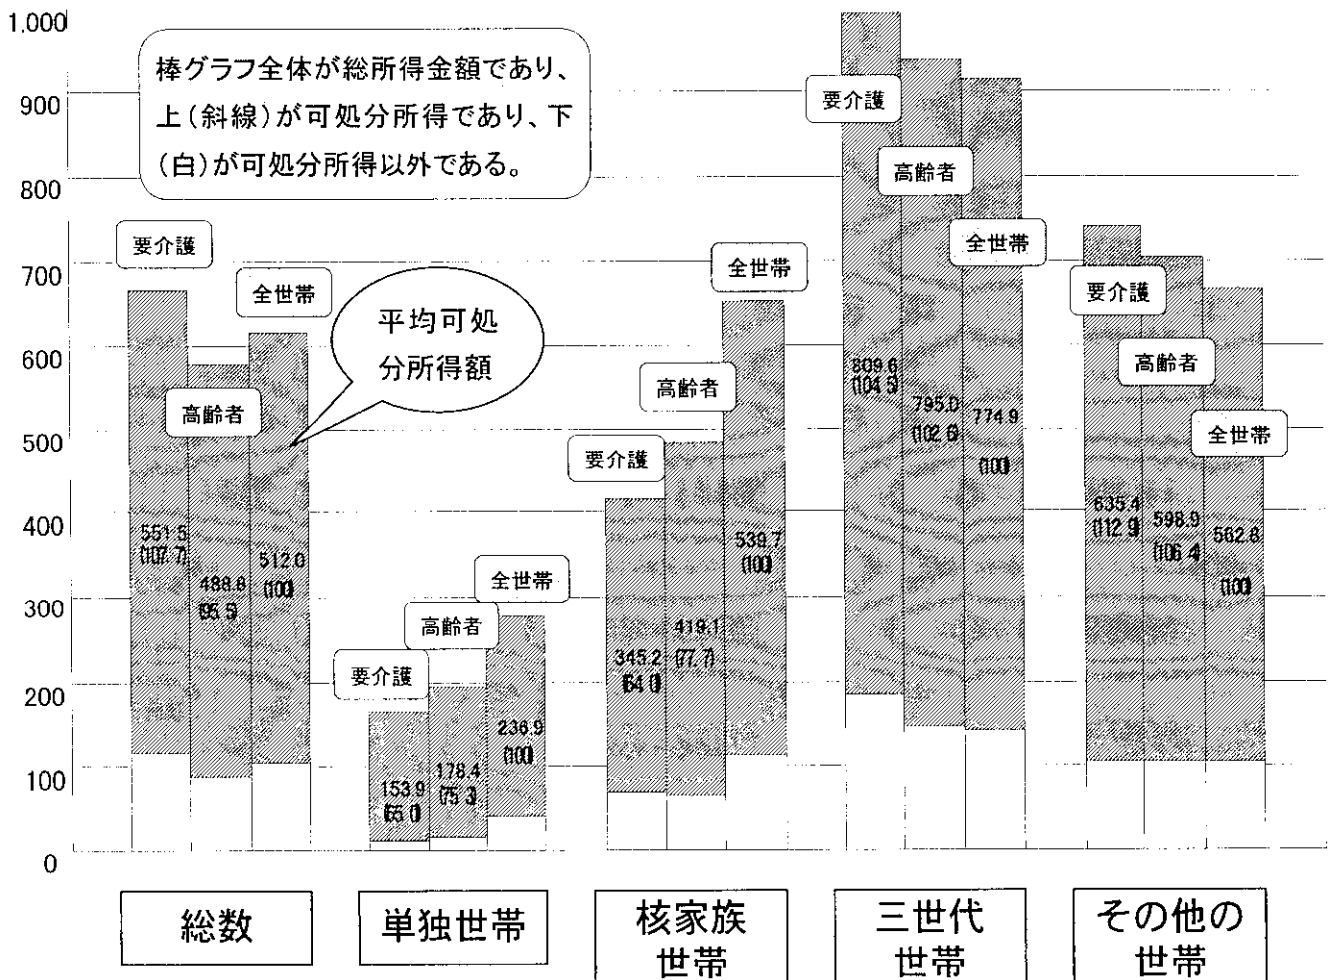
1,000
900
800
700
600
500
400
300
200
100
0

棒グラフ全体が総所得金額であり、上(斜線)が可処分所得であり、下(白)が可処分所得以外である。

平均可処分所得額

要介護
高齢者
全世帯
551.5
(107.7)
488.8
(95.5)
512.0
(100)

要介護
高齢者
全世帯
153.9
(65.0)
178.4
(75.3)
236.9
(100)

要介護
高齢者
全世帯
345.2
(64.0)
419.1
(77.7)
539.7
(100)

要介護
高齢者
全世帯
809.6
(104.5)
795.0
(102.6)
774.9
(100)

要介護
高齢者
全世帯
635.4
(112.9)
598.9
(106.4)
562.8
(100)

総数
単独世帯
核家族世帯
三世代世帯
その他の世帯